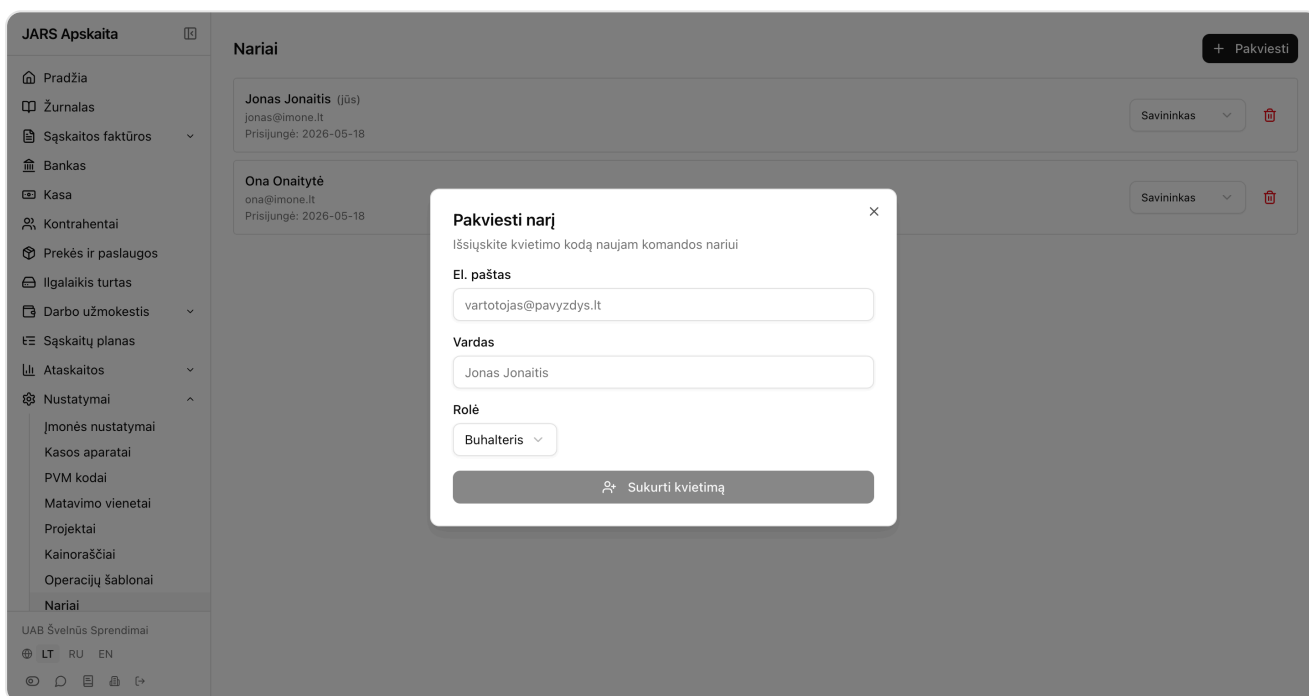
JARS Apskaita

Pradžia
Žurnalas
Sąskaitos faktūros
Bankas
Kasa
Kontrahentai
Prekės ir paslaugos
Ilgalaikis turtas
Darbo užmokestis
Sąskaitų planas
Ataskaitos
Nustatymai
Įmonės nustatymai
Kasos aparatai
PVM kodai
Matavimo vienetai
Projektai
Kainoraščiai
Operacijų šablonai
Nariai

UAB Švelnūs Sprendimai
LT RU EN

Nariai

+ Pakviesti

Jonas Jonaitis (jūs)
jonas@imone.lt
Prisijungė: 2026-05-18

Savininkas

Ona Onaitytė
ona@imone.lt
Prisijungė: 2026-05-18

Savininkas

Pakviesti narį
Išsiųskite kvietimo kodą naujam komandos nariui

El. paštas
vartotojas@pavyzdys.lt

Vardas
Jonas Jonaitis

Rolė
Buhalteris

Sukurti kvietimą